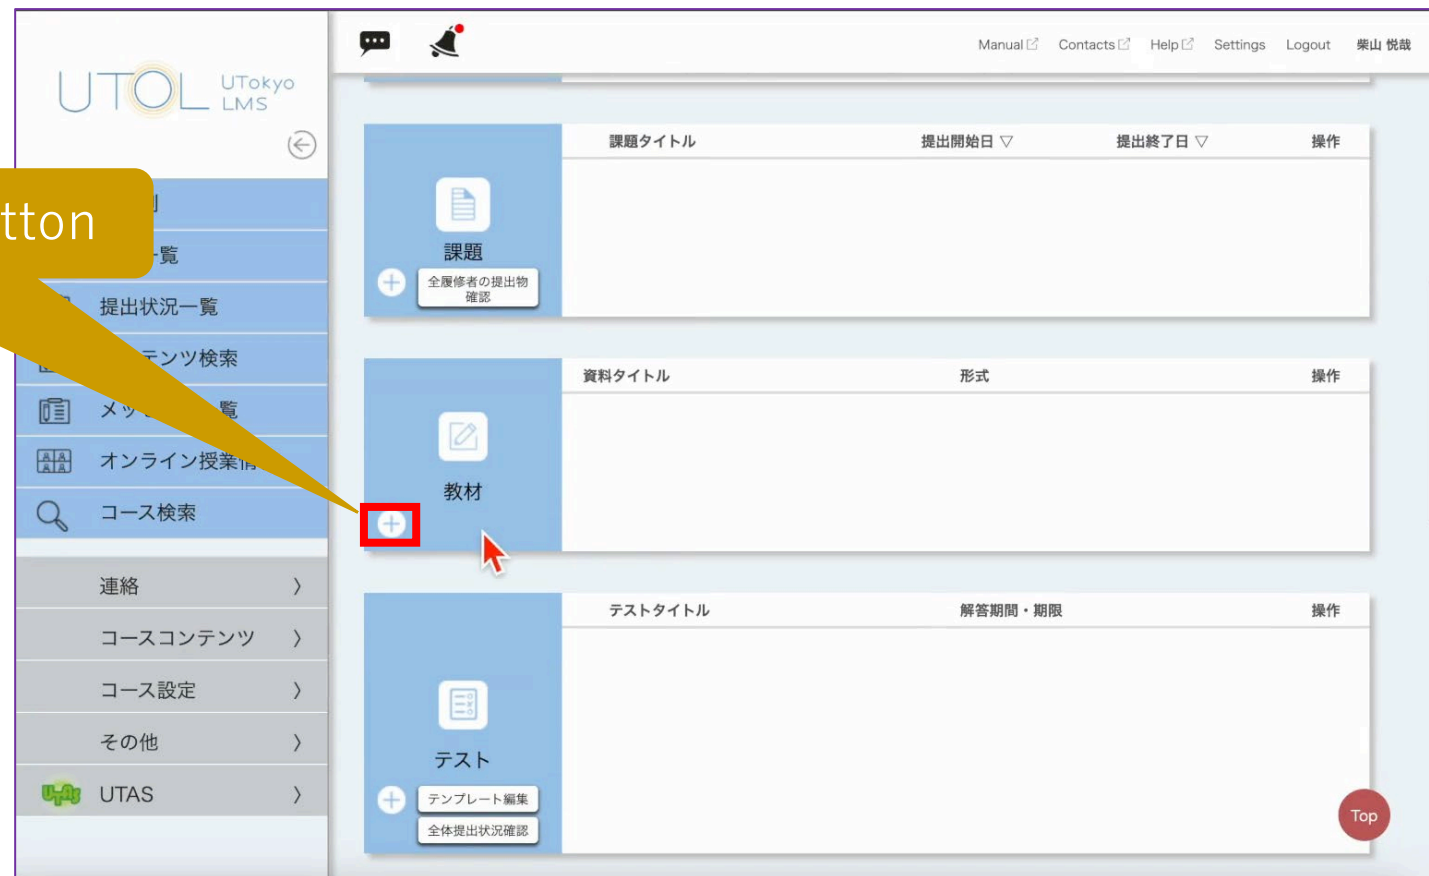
UTOL UTokyo LMS

tton

覧

提出状況一覧

テンツ検索

メッ 覧

オンライン授業

コース検索

連絡 〉

コースコンテンツ 〉

コース設定 〉

その他 〉

UTAS 〉

Manual Contacts Help Settings Logout 柴山 悦哉

| 課題タイトル | 提出開始日 ▽ | 提出終了日 ▽ | 操作 |
|---|---|---|---|

課題

全履修者の提出物確認

| 資料タイトル | 形式 | 操作 |
|---|---|---|

教材

| テストタイトル | 解答期間・期限 | 操作 |
|---|---|---|

テスト

テンプレート編集

全体提出状況確認

Top